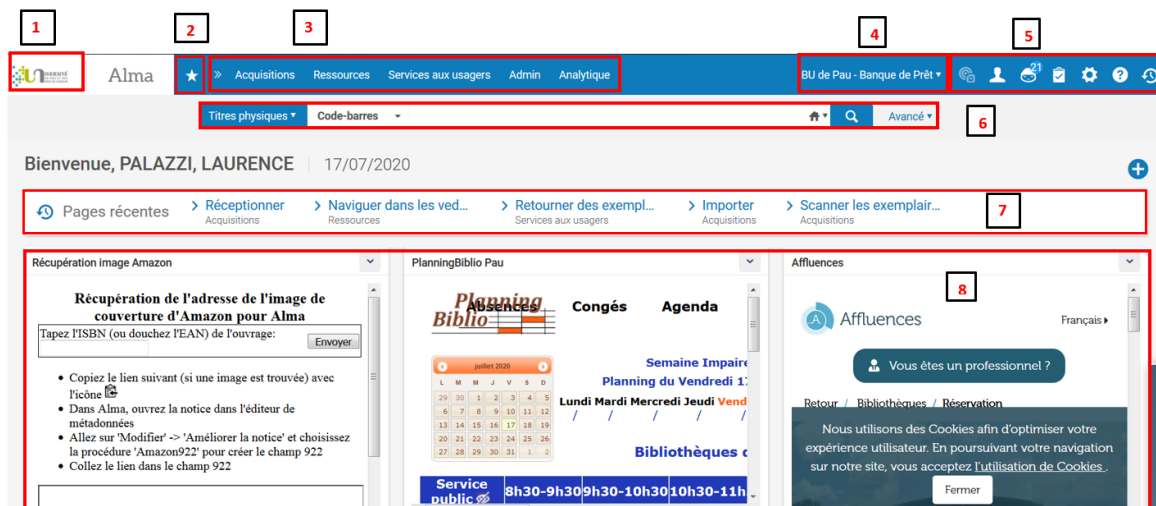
1 2 3 4 5

UNIVERSITÉ Alma ★ » Acquisitions Ressources Services aux usagers Admin Analytique BU de Pau - Banque de Prêt ▾ 21

Titres physiques ▾ Code-barres Avancé ▾ 6

Bienvenue, PALAZZI, LAURENCE 17/07/2020

Pages récentes › Réceptionner Acquisitions › Naviguer dans les ved... Ressources › Retourner des exempl... Services aux usagers › Importer Acquisitions › Scanner les exemplair... Acquisitions 7

Récupération image Amazon

Récupération de l'adresse de l'image de couverture d'Amazon pour Alma

Tapez l'ISBN (ou douchez l'EAN) de l'ouvrage: Envoyer

- Copiez le lien suivant (si une image est trouvée) avec l'icône
- Dans Alma, ouvrez la notice dans l'éditeur de métadonnées
- Allez sur 'Modifier' -> 'Améliorer la notice' et choisissez la procédure 'Amazon922' pour créer le champ 922
- Collez le lien dans le champ 922

PlanningBiblio Pau

Planning Biblio Absences Congés Agenda

juillet 2020

| L | M | M | J | V | S | D |
|---|---|---|---|---|---|---|
| 29 | 30 | 1 | 2 | 3 | 4 | 5 |
| 6 | 7 | 8 | 9 | 10 | 11 | 12 |
| 13 | 14 | 15 | 16 | 17 | 18 | 19 |
| 20 | 21 | 22 | 23 | 24 | 25 | 26 |
| 27 | 28 | 29 | 30 | 31 | 1 | 2 |

Semaine Impaire
Planning du Vendredi 17
Lundi Mardi Mercredi Jeudi Vend
/ / / / /

Bibliothèques d

Service public 8h30-9h30 9h30-10h30 10h30-11h

Affluences 8

Affluences Français ▸

Vous êtes un professionnel ?

Retour / Bibliothèques / Réservation

Nous utilisons des Cookies afin d'optimiser votre expérience utilisateur. En poursuivant votre navigation sur notre site, vous acceptez l'utilisation de Cookies .

Fermer